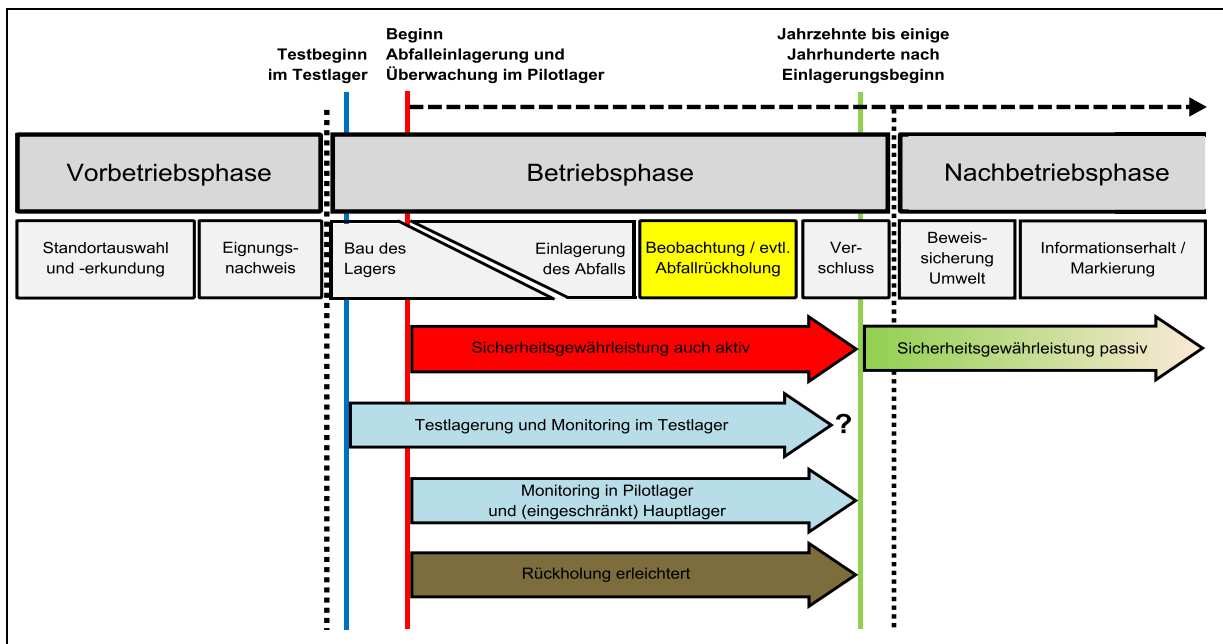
Testbeginn im Testlager

Beginn Abfalleinlagerung und Überwachung im Pilotlager

Jahrzehnte bis einige Jahrhunderte nach Einlagerungsbeginn

Vorbetriebsphase

Betriebsphase

Nachbetriebsphase

Standortauswahl und -erkundung

Eignungsnachweis

Bau des Lagers

Einlagerung des Abfalls

Beobachtung / evtl. Abfallrückholung

Verschluss

Beweissicherung Umwelt

Informationserhalt / Markierung

Sicherheitsgewährleistung auch aktiv

Sicherheitsgewährleistung passiv

Testlagerung und Monitoring im Testlager

?

Monitoring in Pilotlager und (eingeschränkt) Hauptlager

Rückholung erleichtert